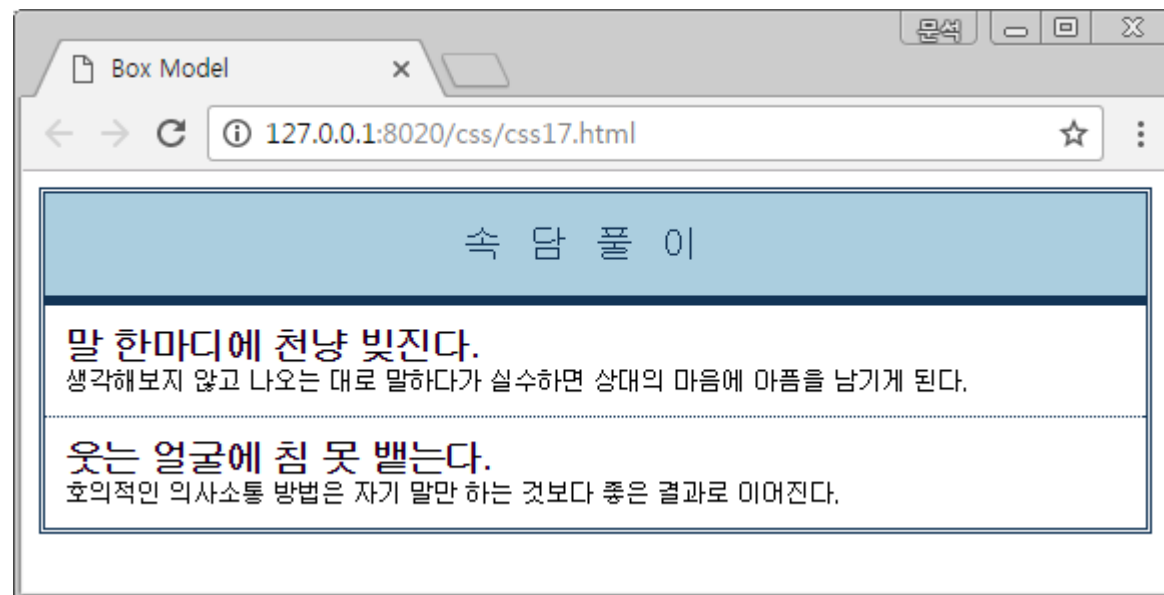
문석

Box Model ×

127.0.0.1:8020/css/css17.html

속 담 풀 이

말 한마디에 천냥 빚진다.
생각해보지 않고 나오는 대로 말하다가 실수하면 상대의 마음에 아픔을 남기게 된다.

웃는 얼굴에 침 못 뱉는다.
호의적인 의사소통 방법은 자기 말만 하는 것보다 좋은 결과로 이어진다.